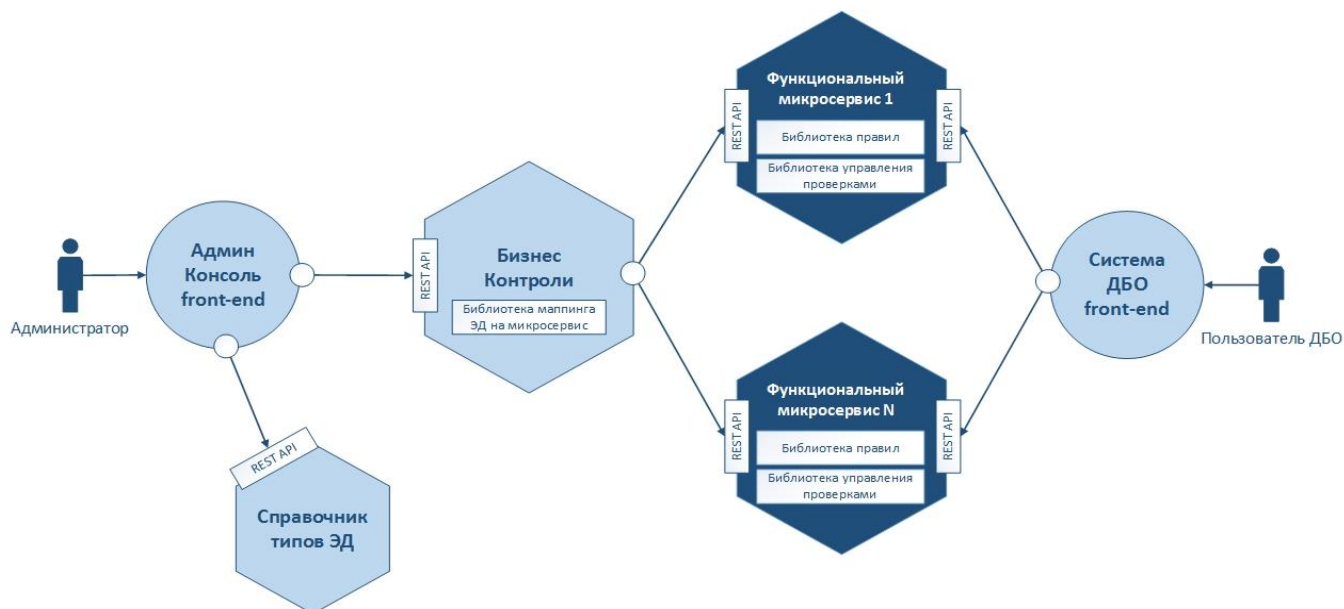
Функциональный микросервис 1

REST API

Библиотека правил

Библиотека управления проверками

REST API

Администратор

Админ Консоль front-end

REST API

Бизнес Контроли

Библиотека маппинга ЭД на микросервис

Система ДБО front-end

Пользователь ДБО

Функциональный микросервис N

REST API

Библиотека правил

Библиотека управления проверками

REST API

REST API

Справочник типов ЭД